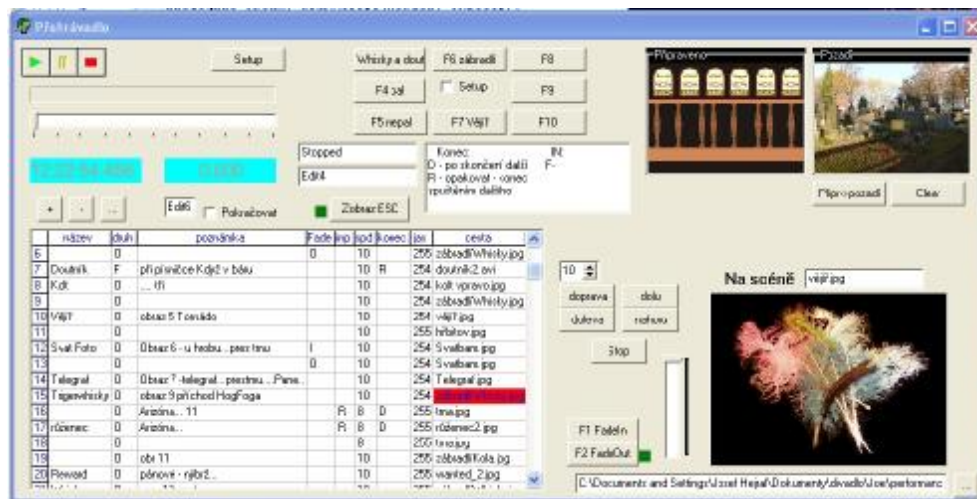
Přehrávadlo

Setup

Whisky a dout | F6 zábradlí | F8
F4 sál | Setup | F9
F5 nepal | F7 Vějíř | F10

Připraveno
Pozadí

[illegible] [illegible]

Stopped
Edit4

Konec: IN:
D - po skončení další F-
R - opakovat - konec spuštěním dalšího

Připr.o pozadí | Clear

+ | - | ...
Edit6 | Pokračovat | Zobraz ESC

| | název | druh | poznámka | Fade | inp | spd | konec | jas | cesta |
|---|---|---|---|---|---|---|---|---|---|
| 6 | | 0 | | 0 | | 10 | | 255 | zábradlí\Whisky.jpg |
| 7 | Doutník | F | při písničce Když v báru | | | 10 | R | 254 | doutnik2.avi |
| 8 | Kdt | 0 | ... tři | | | 10 | | 254 | kolt vpravo.jpg |
| 9 | | 0 | | | | 10 | | 254 | zábradlí\Whisky.jpg |
| 10 | Vějíř | 0 | obraz 5 Tornádo | | | 10 | | 254 | vějíř.jpg |
| 11 | | 0 | | | | 10 | | 255 | hřbitov.jpg |
| 12 | Svat.Foto | 0 | Obraz 6 - u hrobu... prez tmu | I | | 10 | | 254 | Svatbaers.jpg |
| 13 | | 0 | | | 0 | 10 | | 254 | Svatbaers.jpg |
| 14 | Telegraf | 0 | Obraz 7 - telegraf... prestmu... Pane... | | | 10 | | 254 | Telegraf.jpg |
| 15 | Tagenwhisky | 0 | obraz 9 příchod HogFoga | | | 10 | | 254 | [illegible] |
| 16 | | 0 | Arizóna... 11 | | R | B | D | 255 | tma.jpg |
| 17 | růženec | 0 | Arizóna... | | R | B | D | 255 | růženec2.jpg |
| 18 | | 0 | | | | 8 | | 255 | tma.jpg |
| 19 | | 0 | obr 11 | | | 10 | | 255 | zábradlí\Kola.jpg |
| 20 | Reward | 0 | pánové - nějbr2... | | | 10 | | 255 | wanted_2.jpg |

10
doprava | dolu
doleva | nahoru
Stop

Na scéně | vějíř.jpg

F1 FadeIn
F2 FadeOut

C:\Documents and Settings\Josef Hejral\Dokumenty\divadlo\Josef\performanc